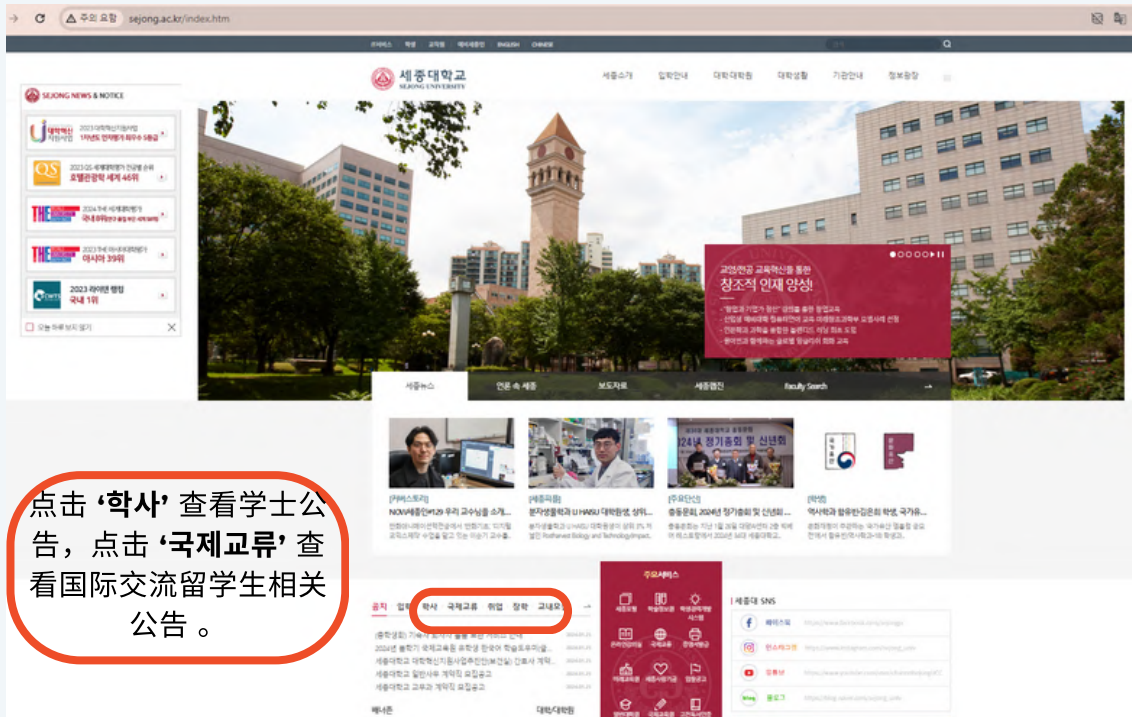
주의 요함 sejong.ac.kr/index.htm

ENGLISH CHINESE

세종대학교 SEJONG UNIVERSITY

세종소개 입학안내 대학·대학원 대학생활 기관안내 정보광장

SEJONG NEWS & NOTICE

대학혁신 지원사업 2023 대학혁신지원사업 1차년도 연차평가 최우수 S등급

QS 2023 QS 세계대학평가 전공별 순위 호텔관광학 세계 46위

THE 2024 THE 세계대학평가 국내 8위

THE 2023 THE 아시아대학평가 아시아 39위

CWTS 2023 라이덴 랭킹 국내 1위

오늘 하루 보지 않기

교양/전공 교육혁신을 통한 창조적 인재 양성!

세종뉴스 언론 속 세종 보도자료 세종웹진 Faculty Search

[카바스토리] NOVA세종인#129 우리 교수님을 소개...

[세종피플] 분자생물학과 U HAISU 대학원생, 성적...

[주요단신] 충동문회, 2024년 정기총회 및 신년회...

2024년 정기총회 및 신년회

[학생] 역사학과 합유반김준회 학생, 국가유...

点击 ‘학사’ 查看学士公告，点击 ‘국제교류’ 查看国际交流留学生相关公告 。

공지 입학 학사 국제교류 취업 장학 교내모집

주요서비스

세종대 SNS

페이스북

인스타그램

유튜브

블로그

대학/대학원